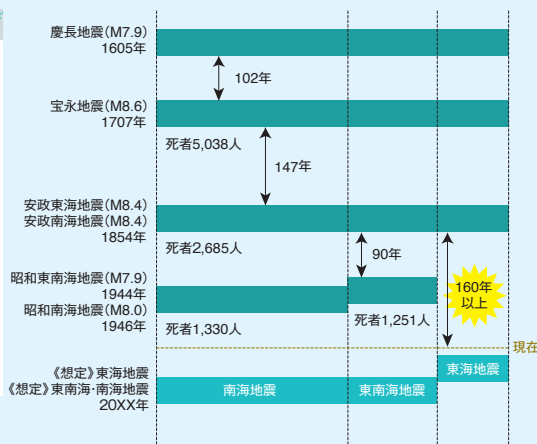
慶長地震(M7.9)
1605年

102年

宝永地震(M8.6)
1707年

死者5,038人

147年

安政東海地震(M8.4)
安政南海地震(M8.4)
1854年

死者2,685人

90年

160年以上

昭和東南海地震(M7.9)
1944年
昭和南海地震(M8.0)
1946年

死者1,330人

死者1,251人

現在

《想定》東海地震
《想定》東南海·南海地震
20XX年

東海地震

南海地震

東南海地震